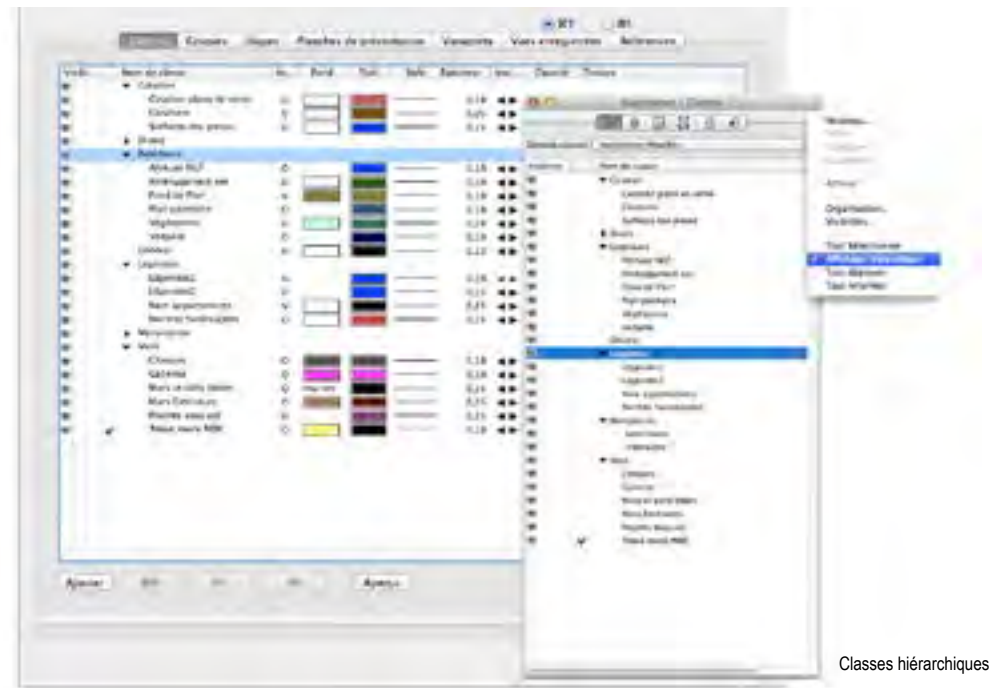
Classes Ensembles Niveaux Planches de présentation Viewports Vues enregistrées Références

Visib. Nom de classe Ut. Remp. Trait Style Épaisseur

Ajouter Aperçu

Affichage hiérarchique

Classes hiérarchiques